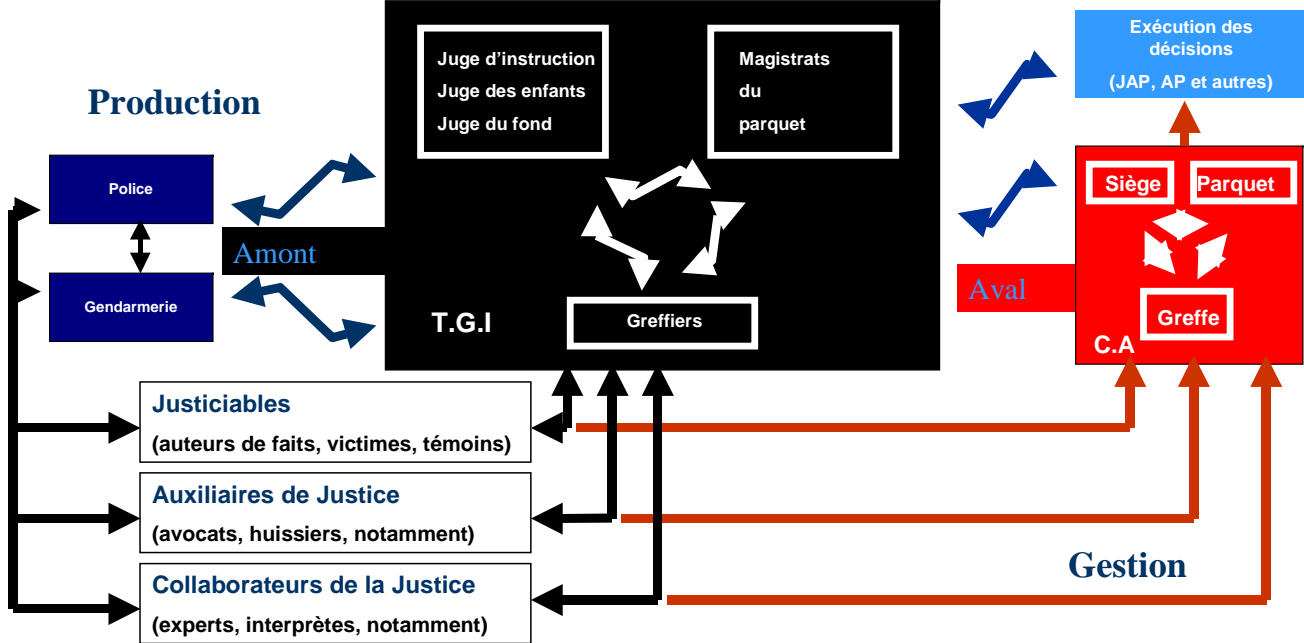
Production

Police

Gendarmerie

Amont

Juge d’instruction
Juge des enfants
Juge du fond

Magistrats
du
parquet

Greffiers

T.G.I

Exécution des décisions
(JAP, AP et autres)

Siège

Parquet

Aval

Greffe

C.A

Justiciables
(auteurs de faits, victimes, témoins)

Auxiliaires de Justice
(avocats, huissiers, notamment)

Collaborateurs de la Justice
(experts, interprètes, notamment)

Gestion